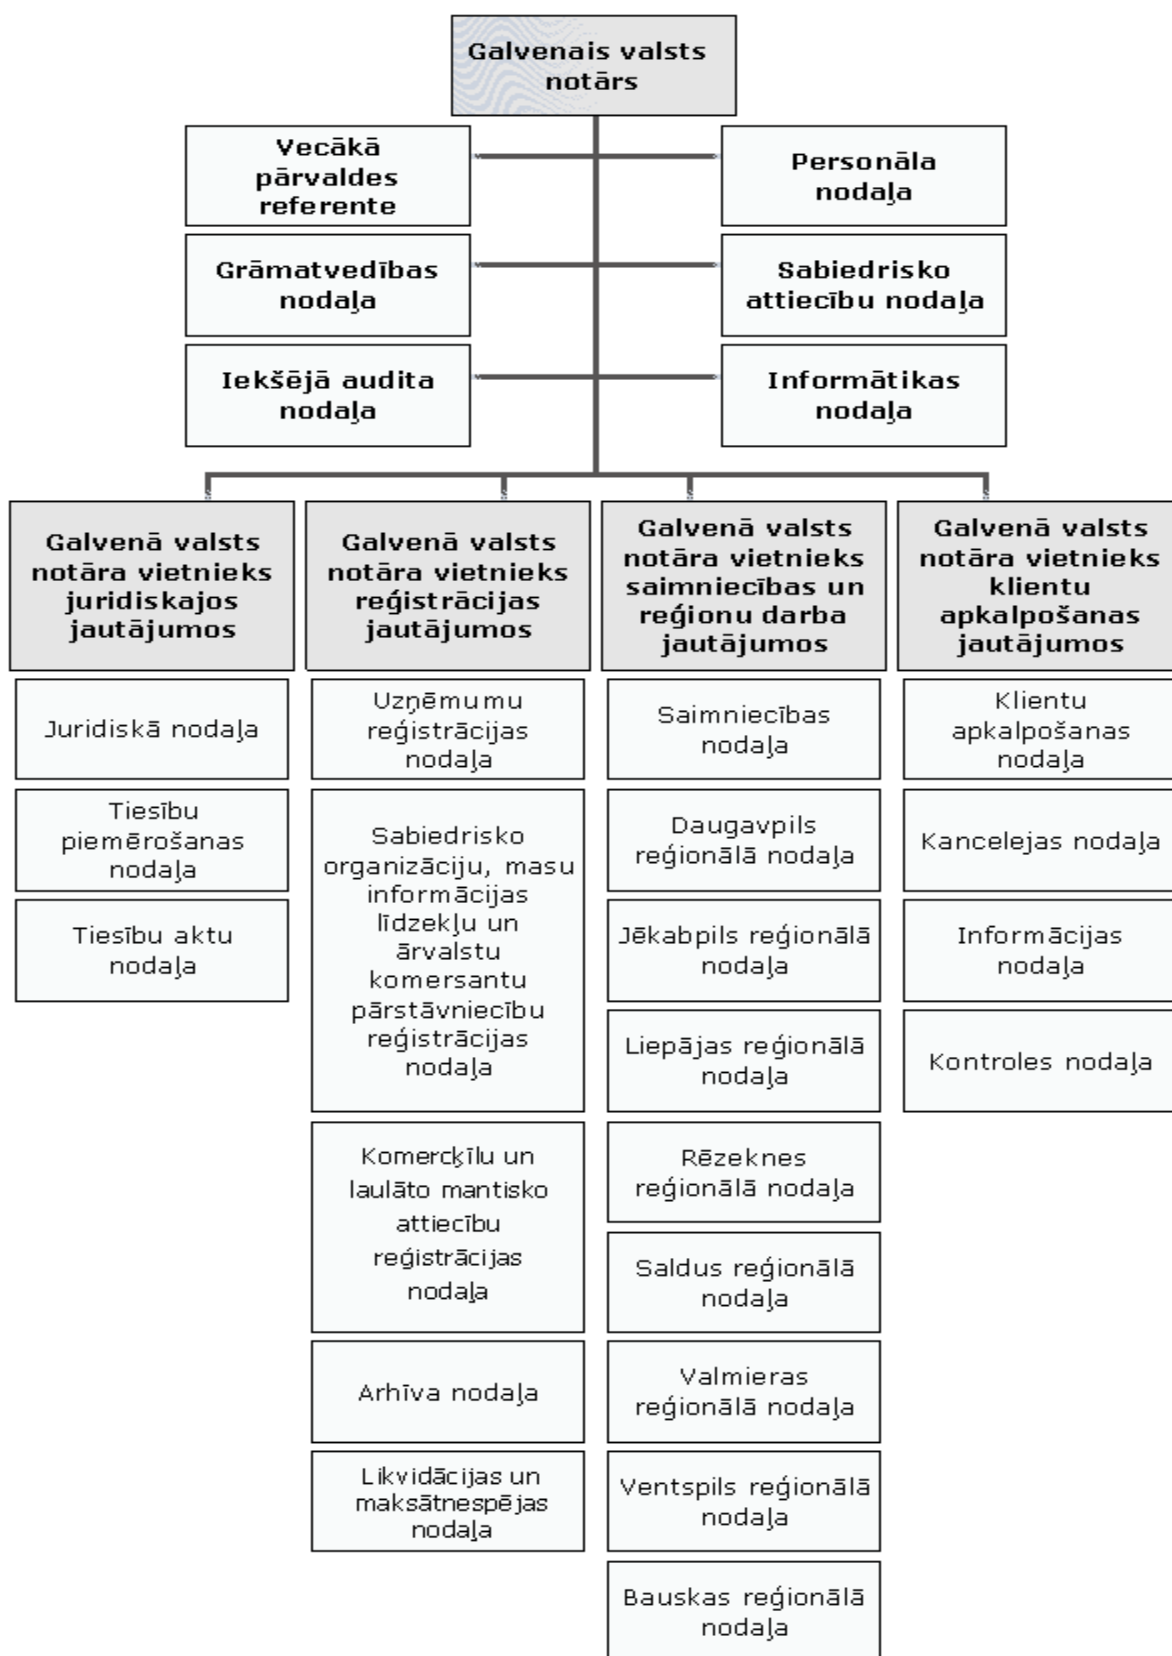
Galvenais valsts notārs

Vecākā pārvaldes referente

Personāla nodaļa

Grāmatvedības nodaļa

Sabiedrisko attiecību nodaļa

Iekšējā audita nodaļa

Informātikas nodaļa

Galvenā valsts notāra vietnieks juridiskajos jautājumos

Juridiskā nodaļa

Tiesību piemērošanas nodaļa

Tiesību aktu nodaļa

Galvenā valsts notāra vietnieks reģistrācijas jautājumos

Uzņēmumu reģistrācijas nodaļa

Sabiedrisko organizāciju, masu informācijas līdzekļu un ārvalstu komersantu pārstāvniecību reģistrācijas nodaļa

Komercķīlu un laulāto mantisko attiecību reģistrācijas nodaļa

Arhīva nodaļa

Likvidācijas un maksātnespējas nodaļa

Galvenā valsts notāra vietnieks saimniecības un reģionu darba jautājumos

Saimniecības nodaļa

Daugavpils reģionālā nodaļa

Jēkabpils reģionālā nodaļa

Liepājas reģionālā nodaļa

Rēzeknes reģionālā nodaļa

Saldus reģionālā nodaļa

Valmieras reģionālā nodaļa

Ventspils reģionālā nodaļa

Bauskas reģionālā nodaļa

Galvenā valsts notāra vietnieks klientu apkalpošanas jautājumos

Klientu apkalpošanas nodaļa

Kancelejas nodaļa

Informācijas nodaļa

Kontroles nodaļa